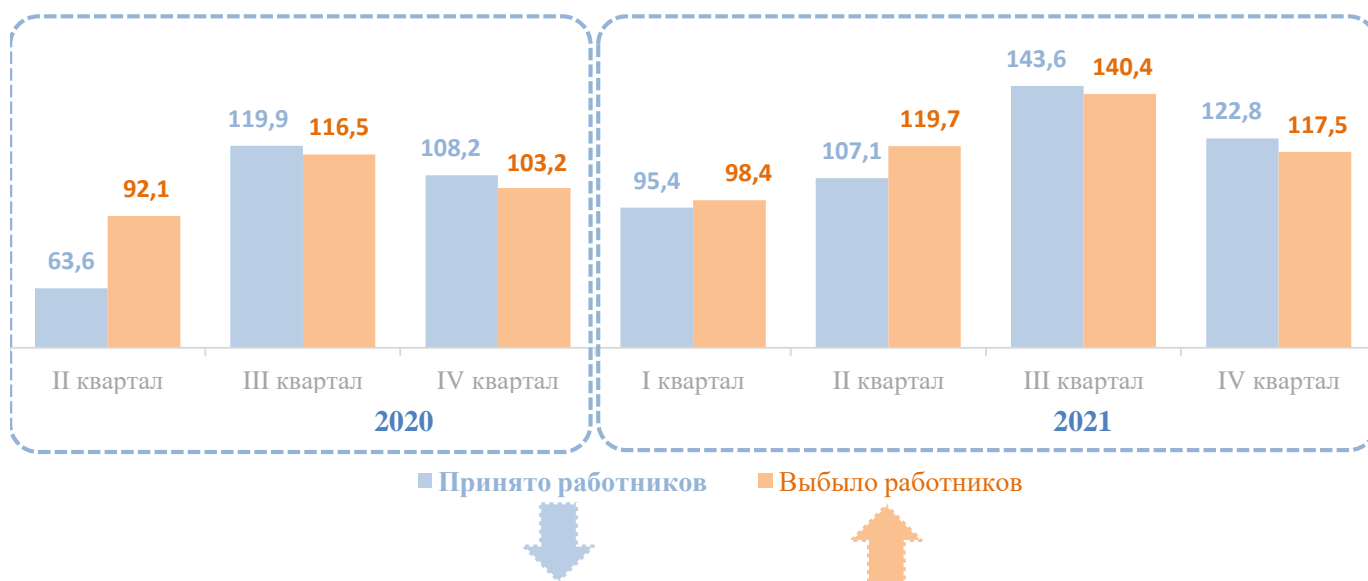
63,6
92,1
119,9
116,5
108,2
103,2
II квартал
III квартал
IV квартал
2020

95,4
98,4
107,1
119,7
143,6
140,4
122,8
117,5
I квартал
II квартал
III квартал
IV квартал
2021

Принято работников
Выбыло работников